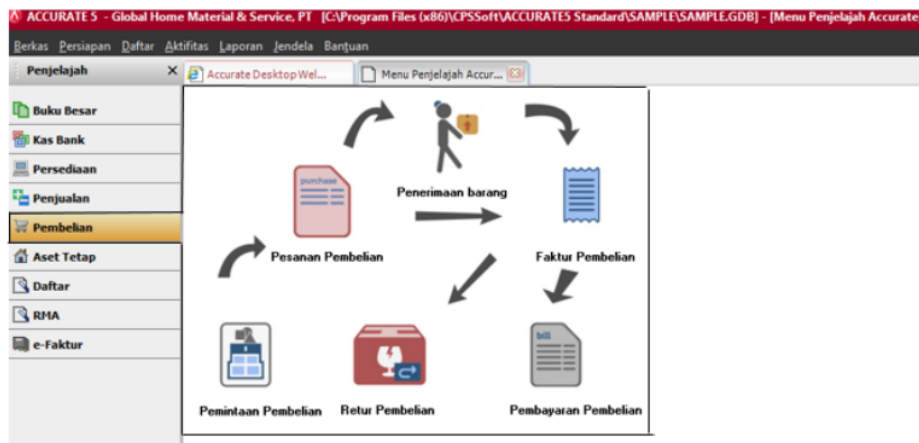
ACCURATE 5 - Global Home Material & Service, PT [C:\Program Files (x86)\CPSSoft\ACCURATE5 Standard\SAMPLE\SAMPLE.GDB] - [Menu Penjelajah Accurate

Berkas Persiapan Daftar Aktifitas Laporan Jendela Bantuan

Penjelajah ×

Accurate Desktop Wel...

Menu Penjelajah Accur...

Buku Besar
Kas Bank
Persediaan
Penjualan
Pembelian
Aset Tetap
Daftar
RMA
e-Faktur

purchase

Penerimaan barang

Pesanan Pembelian

Faktur Pembelian

bill

Pemintaan Pembelian

Retur Pembelian

Pembayaran Pembelian